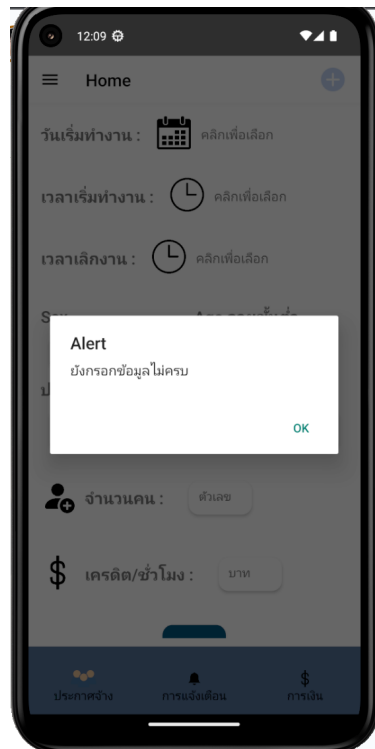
12:09

Home

วันเริ่มทำงาน : คลิกเพื่อเลือก

เวลาเริ่มทำงาน : คลิกเพื่อเลือก

เวลาเลิกงาน : คลิกเพื่อเลือก

S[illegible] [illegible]

ป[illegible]

Alert
ยังกรอกข้อมูลไม่ครบ

OK

จำนวนคน : ตัวเลข

$ เครดิต/ชั่วโมง : บาท

ประกาศจ้าง
การแจ้งเตือน
$
การเงิน